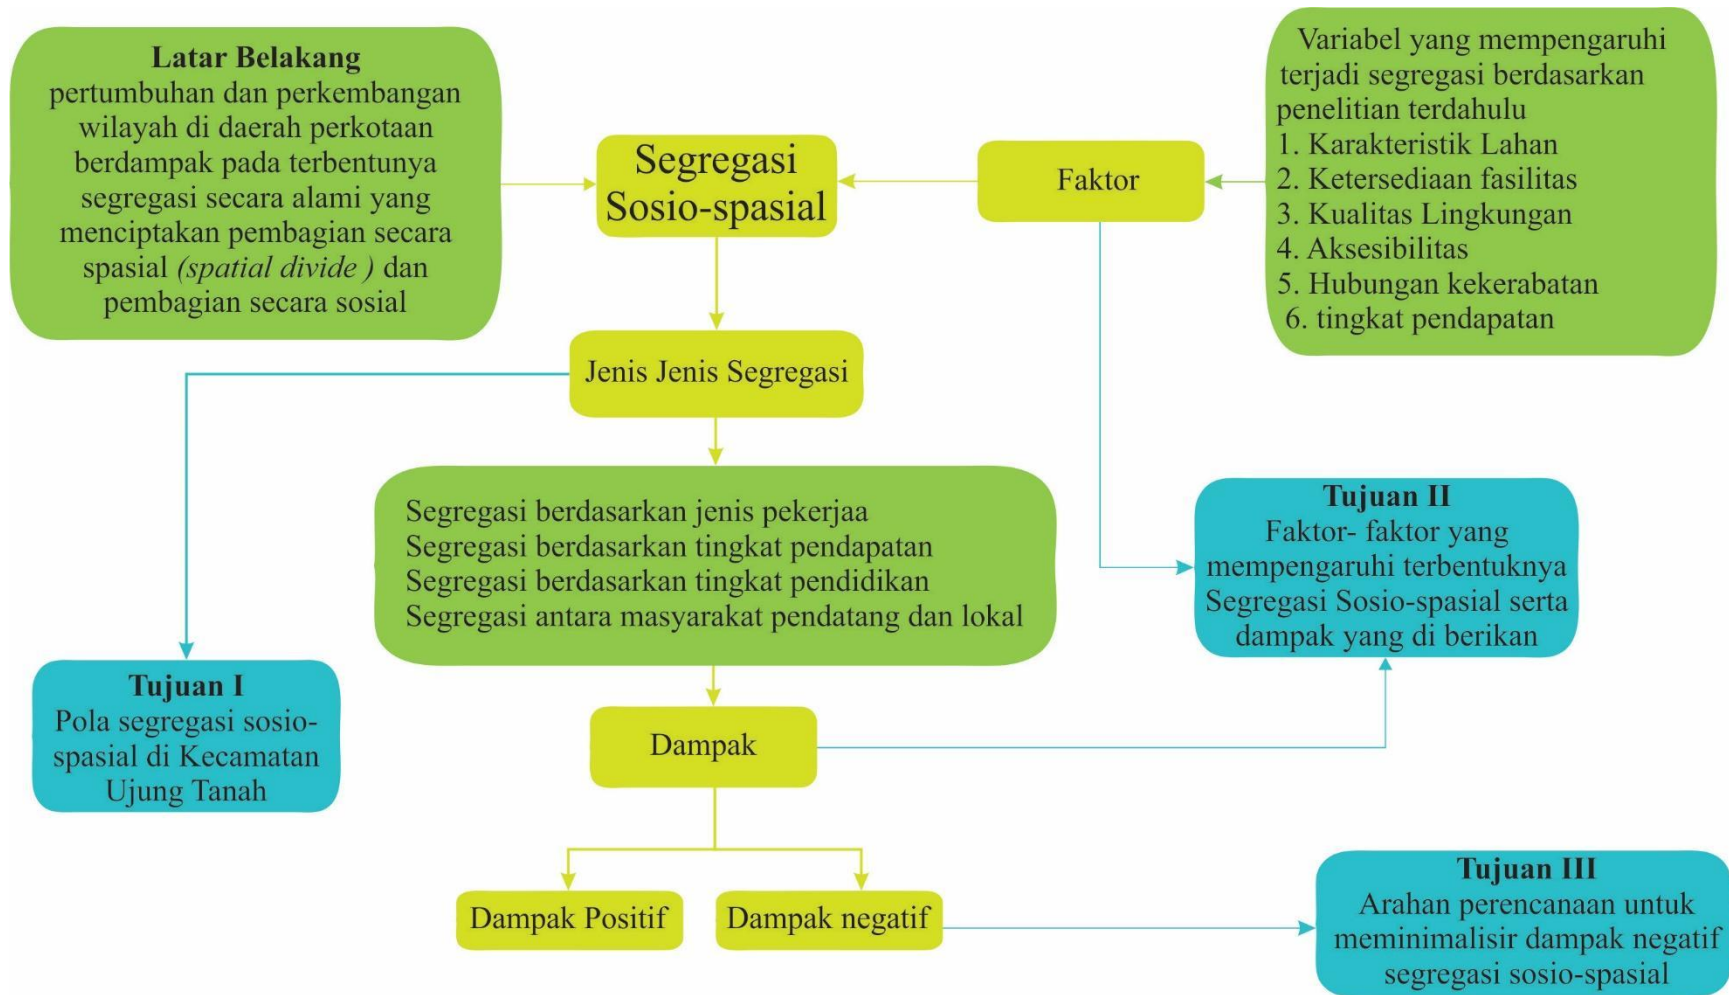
**Latar Belakang**
pertumbuhan dan perkembangan wilayah di daerah perkotaan berdampak pada terbentunya segregasi secara alami yang menciptakan pembagian secara spasial *(spatial divide )* dan pembagian secara sosial

Segregasi Sosio-spasial

Faktor

Variabel yang mempengaruhi terjadi segregasi berdasarkan penelitian terdahulu
1. Karakteristik Lahan
2. Ketersediaan fasilitas
3. Kualitas Lingkungan
4. Aksesibilitas
5. Hubungan kekerabatan
6. tingkat pendapatan

Jenis Jenis Segregasi

Segregasi berdasarkan jenis pekerjaa
Segregasi berdasarkan tingkat pendapatan
Segregasi berdasarkan tingkat pendidikan
Segregasi antara masyarakat pendatang dan lokal

**Tujuan II**
Faktor- faktor yang mempengaruhi terbentuknya Segregasi Sosio-spasial serta dampak yang di berikan

**Tujuan I**
Pola segregasi sosio-spasial di Kecamatan Ujung Tanah

Dampak

Dampak Positif

Dampak negatif

**Tujuan III**
Arahan perencanaan untuk meminimalisir dampak negatif segregasi sosio-spasial